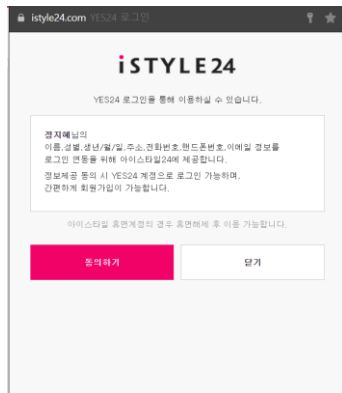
istyle24.com YES24 로그인

iSTYLE24

YES24 로그인을 통해 이용하실 수 있습니다.

정지혜님의
이름,성별,생년/월/일,주소,전화번호,핸드폰번호,이메일 정보를 로그인 연동을 위해 아이스타일24에 제공합니다.

정보제공 동의 시 YES24 계정으로 로그인 가능하며, 간편하게 회원가입이 가능합니다.

아이스타일 휴면계정의 경우 휴면해제 후 이용 가능합니다.

동의하기

닫기